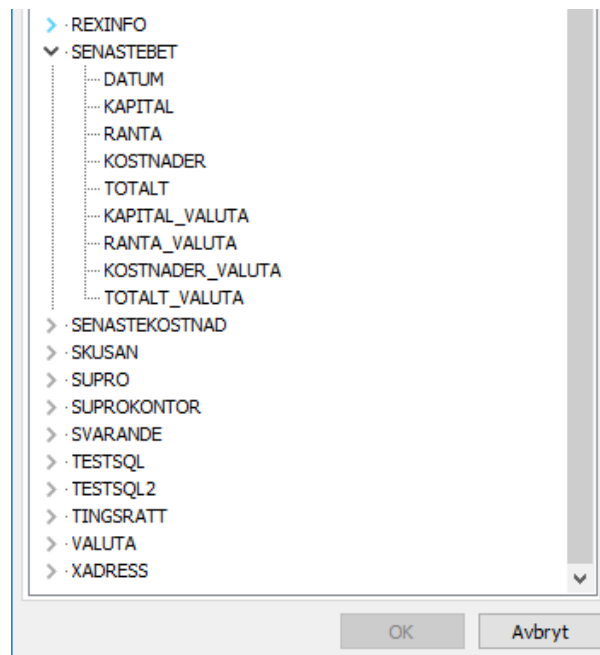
REXINFO
SENASTEBET
DATUM
KAPITAL
RANTA
KOSTNADER
TOTALT
KAPITAL_VALUTA
RANTA_VALUTA
KOSTNADER_VALUTA
TOTALT_VALUTA
SENASTEKOSTNAD
SKUSAN
SUPRO
SUPROKONTOR
SVARANDE
TESTSQL
TESTSQL2
TINGSRATT
VALUTA
XADRESS

OK
Avbryt